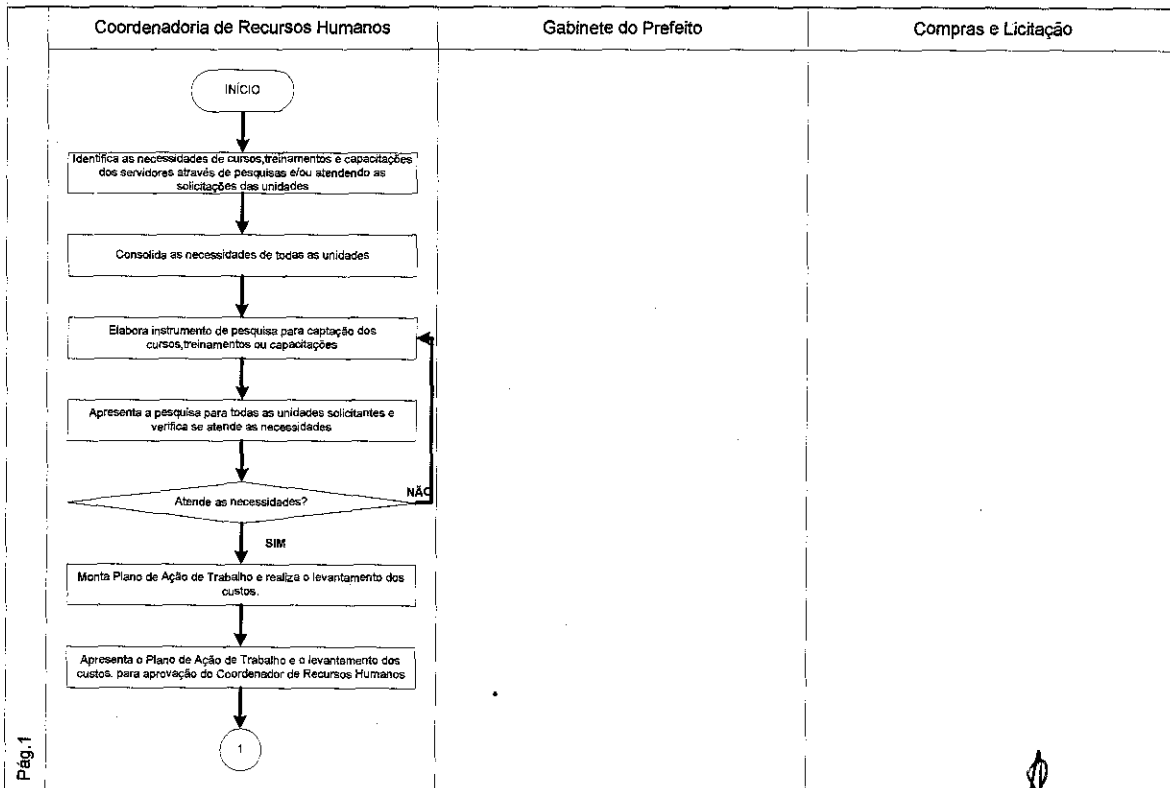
Coordenadoria de Recursos Humanos

Gabinete do Prefeito

Compras e Licitação

INÍCIO

Identifica as necessidades de cursos,treinamentos e capacitações dos servidores através de pesquisas e/ou atendendo as solicitações das unidades

Consolida as necessidades de todas as unidades

Elabora instrumento de pesquisa para captação dos cursos,treinamentos ou capacitações

Apresenta a pesquisa para todas as unidades solicitantes e verifica se atende as necessidades

Atende as necessidades?

NÃO

SIM

Monta Plano de Ação de Trabalho e realiza o levantamento dos custos.

Apresenta o Plano de Ação de Trabalho e o levantamento dos custos. para aprovação do Coordenador de Recursos Humanos

1

Pág.1